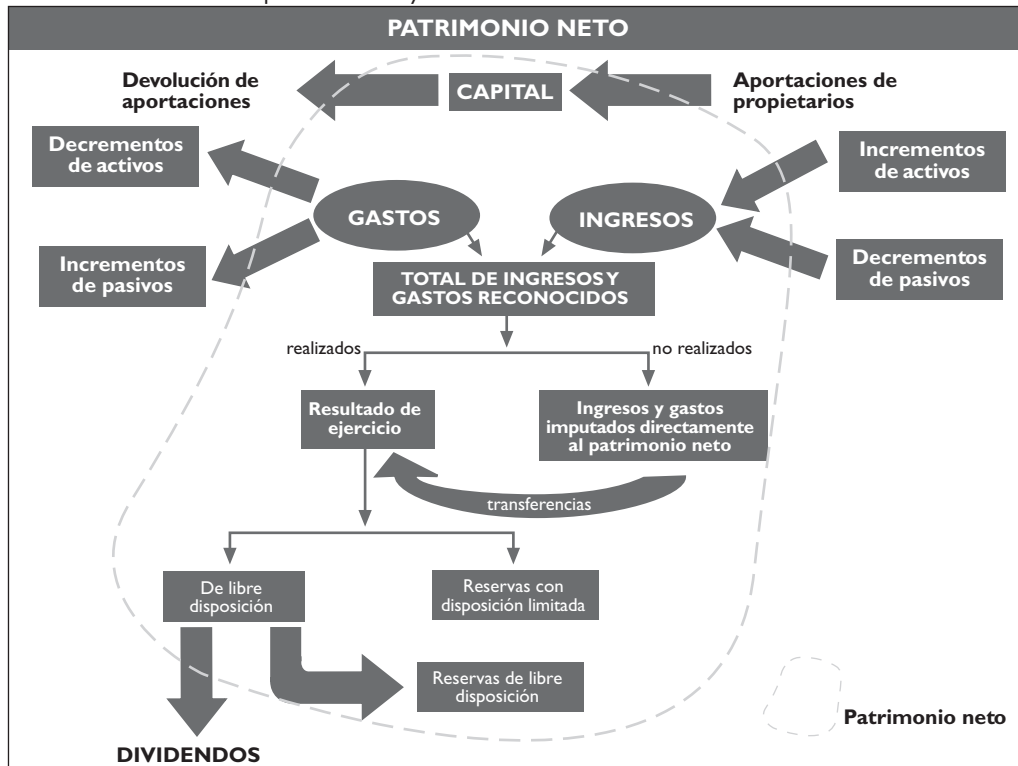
PATRIMONIO NETO

Devolución de aportaciones

CAPITAL

Aportaciones de propietarios

Decrementos de activos

Incrementos de activos

GASTOS

INGRESOS

Incrementos de pasivos

Decrementos de pasivos

TOTAL DE INGRESOS Y GASTOS RECONOCIDOS

realizados

no realizados

Resultado de ejercicio

Ingresos y gastos imputados directamente al patrimonio neto

transferencias

De libre disposición

Reservas con disposición limitada

Reservas de libre disposición

Patrimonio neto

DIVIDENDOS